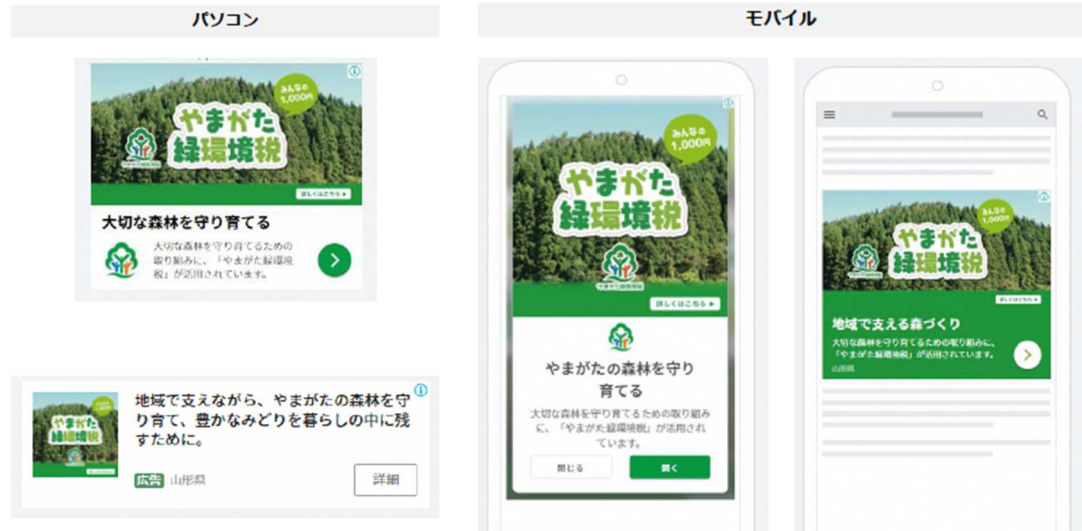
パソコン

モバイル

みんなの1,000円

やまがた緑環境税

詳しくはこちら ▶

大切な森林を守り育てる

大切な森林を守り育てるための取り組みに、「やまがた緑環境税」が活用されています。

地域で支えながら、やまがたの森林を守り育て、豊かなみどりを暮らしの中に残すために。

広告 山形県

詳細

みんなの1,000円

やまがた緑環境税

詳しくはこちら ▶

やまがたの森林を守り育てる

大切な森林を守り育てるための取り組みに、「やまがた緑環境税」が活用されています。

閉じる

開く

みんなの1,000円

やまがた緑環境税

詳しくはこちら ▶

地域で支える森づくり

大切な森林を守り育てるための取り組みに、「やまがた緑環境税」が活用されています。

山形県